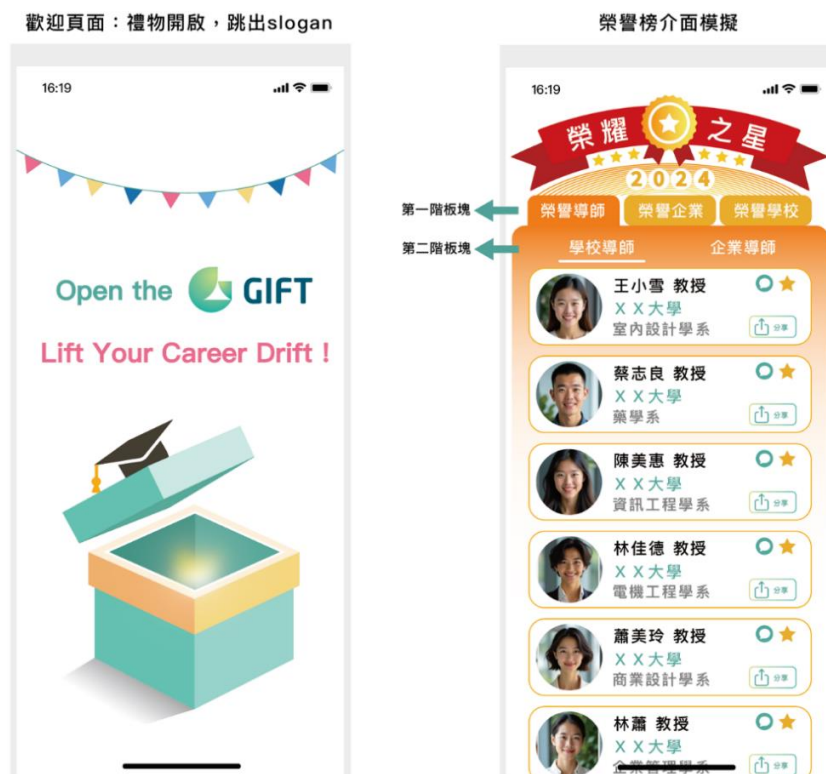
歡迎頁面：禮物開啟，跳出slogan

16:19

Open the GIFT

Lift Your Career Drift !

榮譽榜介面模擬

16:19

榮耀 之星

2024

第一階板塊

榮譽導師 榮譽企業 榮譽學校

第二階板塊

學校導師 企業導師

王小雪 教授
X X 大學
室內設計學系
分享

蔡志良 教授
X X 大學
藥學系
分享

陳美惠 教授
X X 大學
資訊工程學系
分享

林佳德 教授
X X 大學
電機工程學系
分享

蕭美玲 教授
X X 大學
商業設計學系
分享

林蕭 教授
X X 大學
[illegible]
分享